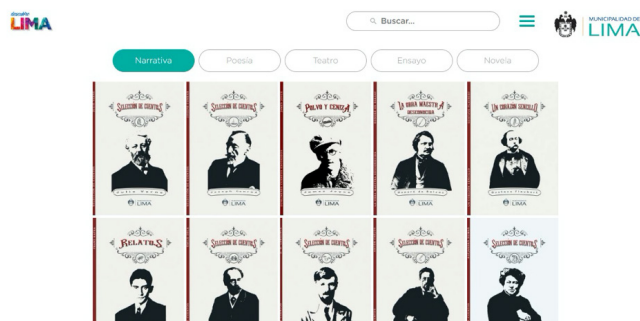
descubre LIMA

Buscar...

MUNICIPALIDAD DE LIMA

Narrativa
Poesía
Teatro
Ensayo
Novela

Selección de cuentos
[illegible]
LIMA

Selección de cuentos
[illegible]
LIMA

Polvo y ceniza
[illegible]
LIMA

La gran maestra
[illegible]
LIMA

Un corazón sencillo
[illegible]
LIMA

Relatos

Selección de cuentos

Selección de cuentos

Selección de cuentos

Selección de cuentos